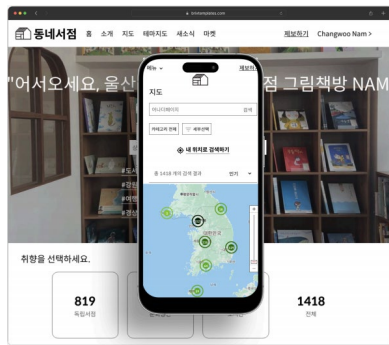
bookshopdaily.com

동네서점 홈 소개 지도 테마지도 새소식 마켓 제보하기 Changwoo Nam >

"어서오세요, 울산 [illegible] 점 그림책방 NAM

#도서 #문화 #공간 #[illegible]

취향을 선택하세요.

819
독립서점

1418
전체

제보하기

지도

SELECT제자리

검색

지역으로 선택

새로운 선택

내 위치로 검색하기

총 1418 개의 검색 결과

전체